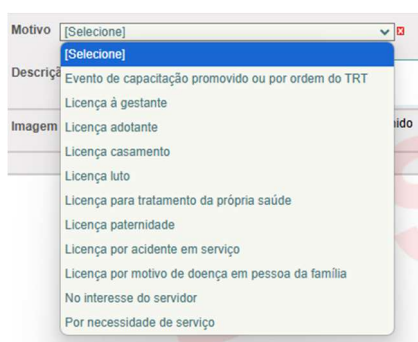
Motivo [Selecione]

Descriçã

Imagem

ido

[Selecione]
Evento de capacitação promovido ou por ordem do TRT
Licença à gestante
Licença adotante
Licença casamento
Licença luto
Licença para tratamento da própria saúde
Licença paternidade
Licença por acidente em serviço
Licença por motivo de doença em pessoa da família
No interesse do servidor
Por necessidade de serviço